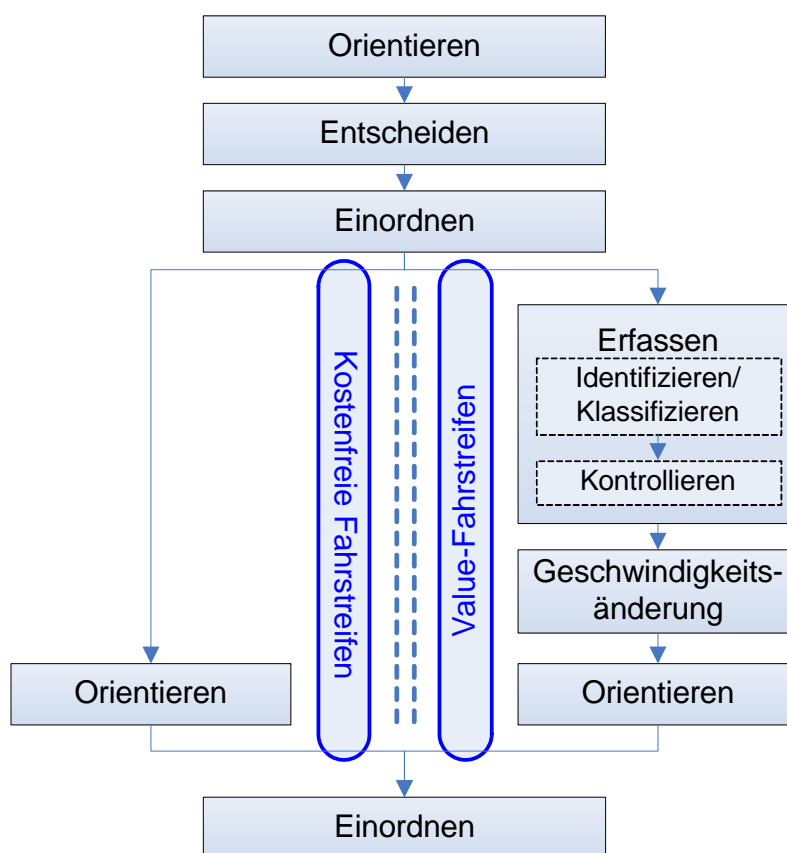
Orientieren

Entscheiden

Einordnen

Kostenfreie Fahrstreifen

Value-Fahrstreifen

Erfassen

Identifizieren/ Klassifizieren

Kontrollieren

Geschwindigkeitsänderung

Orientieren

Orientieren

Einordnen